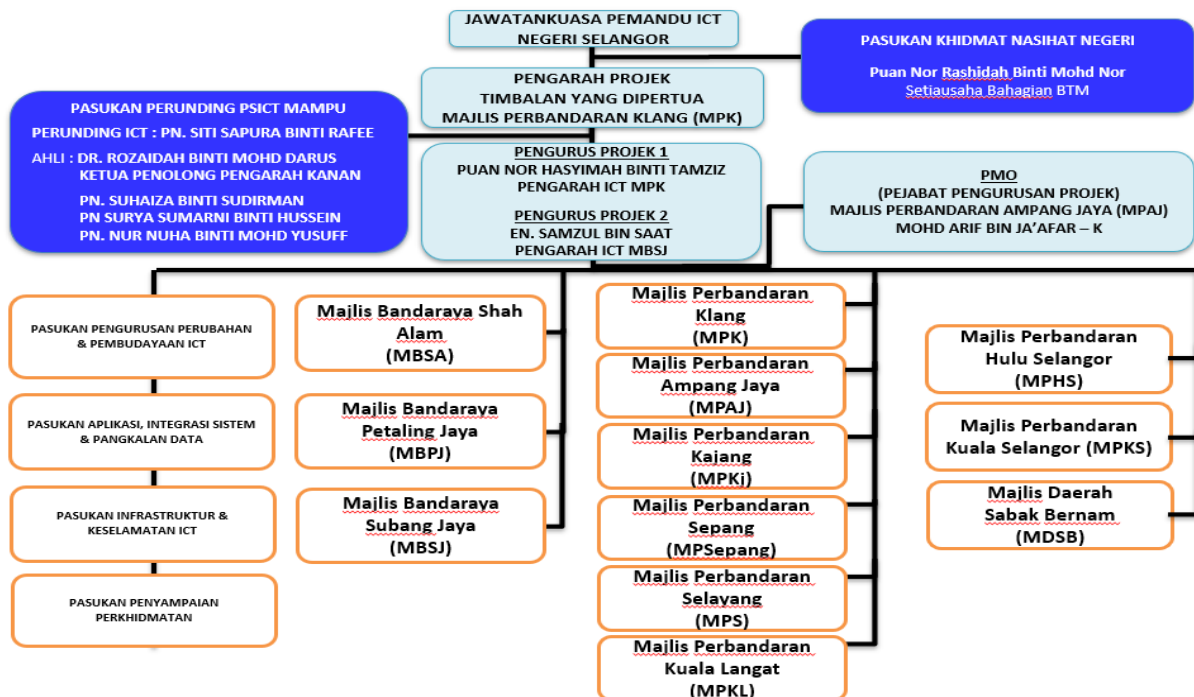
JAWATANKUASA PEMANDU ICT
NEGERI SELANGOR

PASUKAN KHIDMAT NASIHAT NEGERI

Puan Nor Rashidah Binti Mohd Nor
Setiausaha Bahagian BTM

PENGARAH PROJEK
TIMBALAN YANG DIPERTUA
MAJLIS PERBANDARAN KLANG (MPK)

PASUKAN PERUNDING PSICT MAMPU

PERUNDING ICT : PN. SITI SAPURA BINTI RAFEE

AHLI : DR. ROZAIDAH BINTI MOHD DARUS
KETUA PENOLONG PENGARAH KANAN

PN. SUHAIZA BINTI SUDIRMAN
PN SURYA SUMARNI BINTI HUSSEIN
PN. NUR NUHA BINTI MOHD YUSUFF

PENGURUS PROJEK 1
PUAN NOR HASYIMAH BINTI TAMZIZ
PENGARAH ICT MPK

PENGURUS PROJEK 2
EN. SAMZUL BIN SAAT
PENGARAH ICT MBSJ

PMO
(PEJABAT PENGURUSAN PROJEK)
MAJLIS PERBANDARAN AMPANG JAYA (MPAJ)
MOHD ARIF BIN JA'AFAR – K

PASUKAN PENGURUSAN PERUBAHAN & PEMBUDAYAAN ICT

PASUKAN APLIKASI, INTEGRASI SISTEM & PANGKALAN DATA

PASUKAN INFRASTRUKTUR & KESELAMATAN ICT

PASUKAN PENYAMPAIAN PERKHIDMATAN

Majlis Bandaraya Shah Alam (MBSA)

Majlis Bandaraya Petaling Jaya (MBPJ)

Majlis Bandaraya Subang Jaya (MBSJ)

Majlis Perbandaran Klang (MPK)

Majlis Perbandaran Ampang Jaya (MPAJ)

Majlis Perbandaran Kajang (MPKj)

Majlis Perbandaran Sepang (MPSepang)

Majlis Perbandaran Selayang (MPS)

Majlis Perbandaran Kuala Langat (MPKL)

Majlis Perbandaran Hulu Selangor (MPHS)

Majlis Perbandaran Kuala Selangor (MPKS)

Majlis Daerah Sabak Bernam (MDSB)